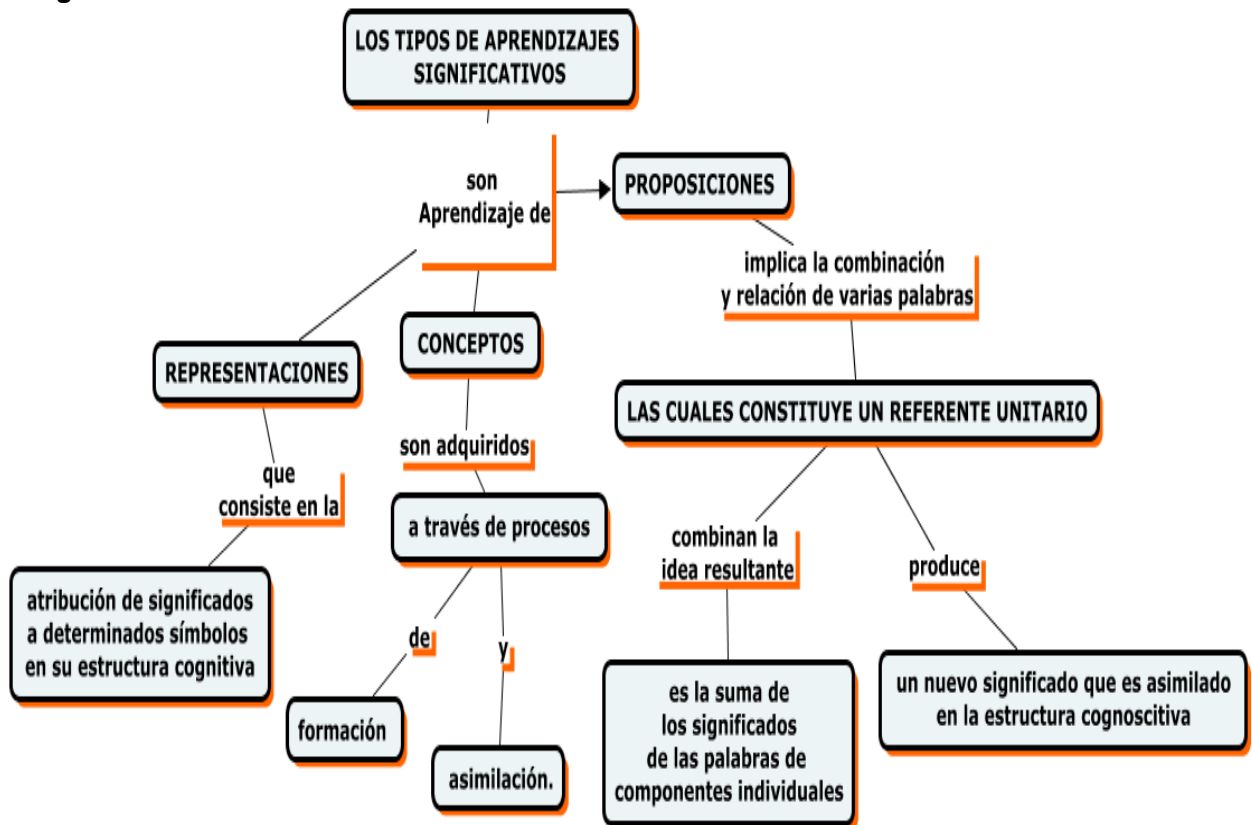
LOS TIPOS DE APRENDIZAJES SIGNIFICATIVOS

son Aprendizaje de

PROPOSICIONES

implica la combinación y relación de varias palabras

LAS CUALES CONSTITUYE UN REFERENTE UNITARIO

combinan la idea resultante

es la suma de los significados de las palabras de componentes individuales

produce

un nuevo significado que es asimilado en la estructura cognoscitiva

CONCEPTOS

son adquiridos

a través de procesos

de

formación

y

asimilación.

REPRESENTACIONES

que consiste en la

atribución de significados a determinados símbolos en su estructura cognitiva